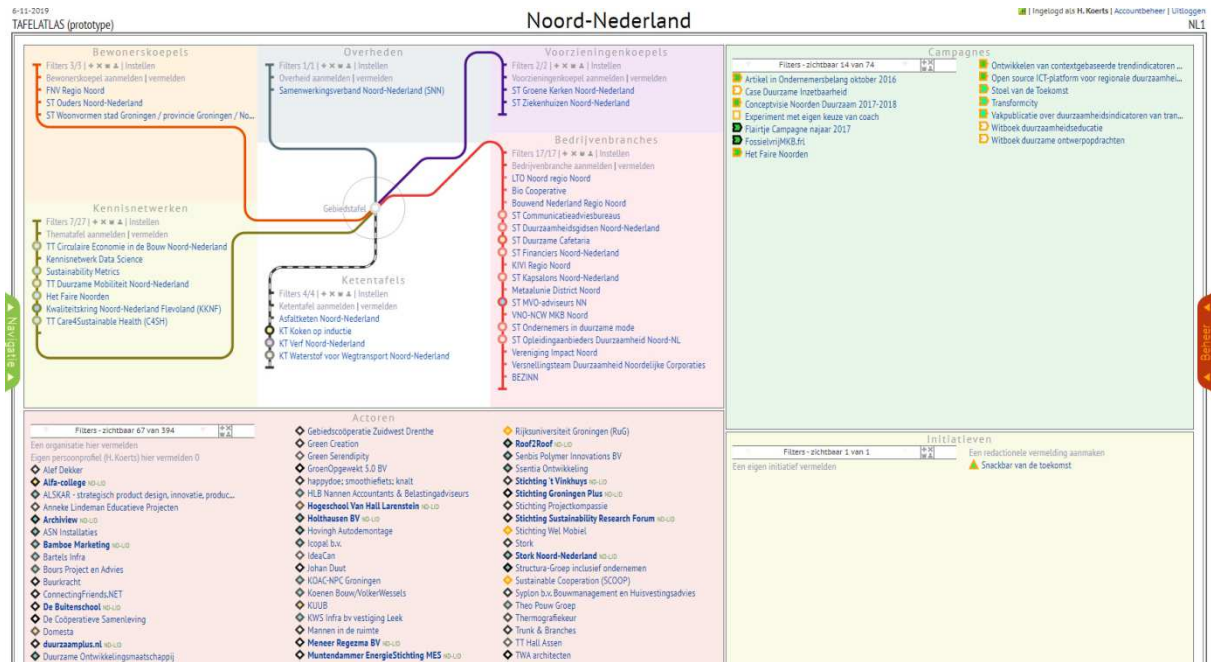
6-11-2019
TAFELATLAS (prototype)

Noord-Nederland

| Ingelogd als H. Koerts | Accountbeheer | Uitloggen
NL1

Bewonerskoepels
Filters 3/3 | + ✖ ✖ ▲ | Instellen
Bewonerskoepel aanmelden | vermelden
FNV Regio Noord
ST Ouders Noord-Nederland
ST Woonvormen stad Groningen / provincie Groningen / No...

Overheden
Filters 1/1 | + ✖ ✖ ▲ | Instellen
Overheid aanmelden | vermelden
Samenwerkingsverband Noord-Nederland (SNN)

Voorzieningenkoepels
Filters 2/2 | + ✖ ✖ ▲ | Instellen
Voorzieningenkoepel aanmelden | vermelden
ST Groene Kerken Noord-Nederland
ST Ziekenhuizen Noord-Nederland

Bedrijvenbranches
Filters 17/17 | + ✖ ✖ ▲ | Instellen
Bedrijvenbranche aanmelden | vermelden
LTO Noord regio Noord
Bio Cooperative
Bouwend Nederland Regio Noord
ST Communicatieadviesbureaus
ST Duurzaamheidsgidsen Noord-Nederland
ST Duurzame Cafetaria
ST Financiers Noord-Nederland
KIVI Regio Noord
ST Kapsalons Noord-Nederland
Metaalunie District Noord
ST MVO-adviseurs NN
VNO-NCW MKB Noord
ST Ondernemers in duurzame mode
ST Opleidingaanbieders Duurzaamheid Noord-NL
Vereniging Impact Noord
Versnellingsteam Duurzaamheid Noordelijke Corporaties
BEZINN

Gebiedstafel

Kennisnetwerken
Filters 7/27 | + ✖ ✖ ▲ | Instellen
Thematafel aanmelden | vermelden
TT Circulaire Economie in de Bouw Noord-Nederland
Kennisnetwerk Data Science
Sustainability Metrics
TT Duurzame Mobiliteit Noord-Nederland
Het Faire Noorden
Kwaliteitskring Noord-Nederland Flevoland (KKNF)
TT Care4Sustainable Health (C4SH)

Ketentafels
Filters 4/4 | + ✖ ✖ ▲ | Instellen
Ketentafel aanmelden | vermelden
Asfaltketen Noord-Nederland
KT Koken op inductie
KT Verf Noord-Nederland
KT Waterstof voor Wegtransport Noord-Nederland

Campagnes
Filters - zichtbaar 14 van 74
Artikel in Ondernemersbelang oktober 2016
Case Duurzame Inzetbaarheid
Conceptvisie Noorden Duurzaam 2017-2018
Experiment met eigen keuze van coach
Flairtje Campagne najaar 2017
FossielvrijMKB.frl
Het Faire Noorden
Ontwikkelen van contextgebaseerde trendindicatoren ...
Open source ICT-platform voor regionale duurzaamhei...
Stoel van de Toekomst
Transformcity
Vakpublicatie over duurzaamheidsindicatoren van tran...
Witboek duurzaamheidseducatie
Witboek duurzame ontwerpopdrachten

Navigatie
Beheer

Actoren
Filters - zichtbaar 67 van 394
Een organisatie hier vermelden
Eigen persoonprofiel (H. Koerts) hier vermelden 0
Alef Dekker
Alfa-college ND-LID
ALSKAR - strategisch product design, innovatie, produc...
Anneke Lindeman Educatieve Projecten
Archiview ND-LID
ASN Installaties
Bamboe Marketing ND-LID
Bartels Infra
Bours Project en Advies
Buurkracht
ConnectingFriends.NET
De Buitenschool ND-LID
De Coöperatieve Samenleving
Domesta
duurzaamplus.nl ND-LID
Duurzame Ontwikkelingsmaatschappij
Gebiedscoöperatie Zuidwest Drenthe
Green Creation
Green Serendipity
GroenOpgewekt 5.0 BV
happydoe; smoothiefiets; knalt
HLB Nannen Accountants & Belastingadviseurs
Hogeschool Van Hall Larenstein ND-LID
Holthausen BV ND-LID
Hovingh Autodemontage
Icopal b.v.
IdeaCan
Johan Duut
KOAC-NPC Groningen
Koenen Bouw/VolkerWessels
KUUB
KWS Infra bv vestiging Leek
Mannen in de ruimte
Meneer Regezma BV ND-LID
Muntendammer EnergieStichting MES ND-LID
Rijksuniversiteit Groningen (RuG)
Roof2Roof ND-LID
Senbis Polymer Innovations BV
Ssentia Ontwikkeling
Stichting 't Vinkhuys ND-LID
Stichting Groningen Plus ND-LID
Stichting Projectkompassie
Stichting Sustainability Research Forum ND-LID
Stichting Wel Mobiel
Stork
Stork Noord-Nederland ND-LID
Structura-Groep inclusief ondernemen
Sustainable Cooperation (SCOOP)
Syplon b.v. Bouwmanagement en Huisvestingsadvies
Theo Pouw Groep
Thermografiekeur
Trunk & Branches
TT Hall Assen
TWA architecten

Initiatieven
Filters - zichtbaar 1 van 1
Een eigen initiatief vermelden
Een redactionele vermelding aanmaken
Snackbar van de toekomst